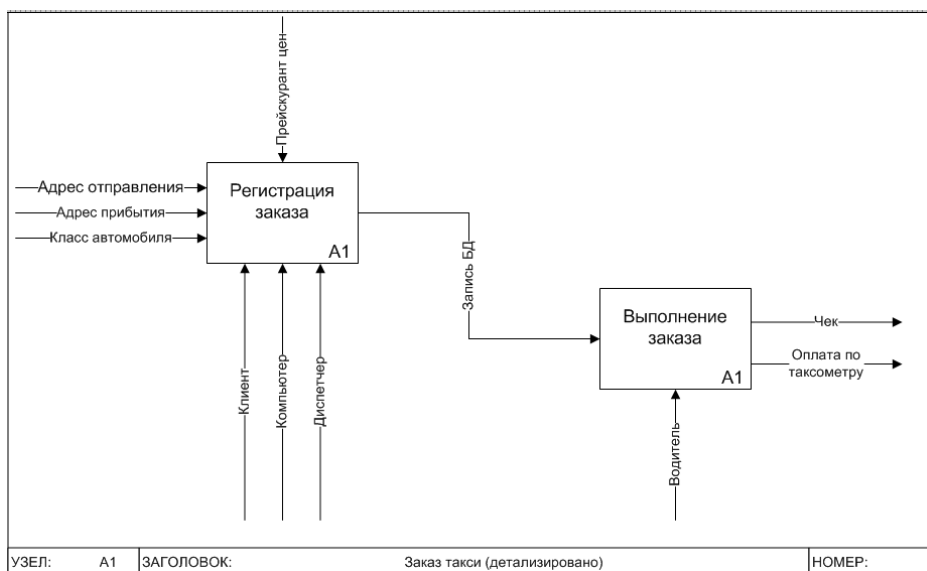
Прейскурант цен

Адрес отправления

Адрес прибытия

Класс автомобиля

Регистрация заказа

A1

Запись БД

Клиент

Компьютер

Диспетчер

Выполнение заказа

A1

Чек

Оплата по таксометру

Водитель

| УЗЕЛ: | A1 | ЗАГОЛОВОК: | Заказ такси (детализировано) | НОМЕР: |
|---|---|---|---|---|